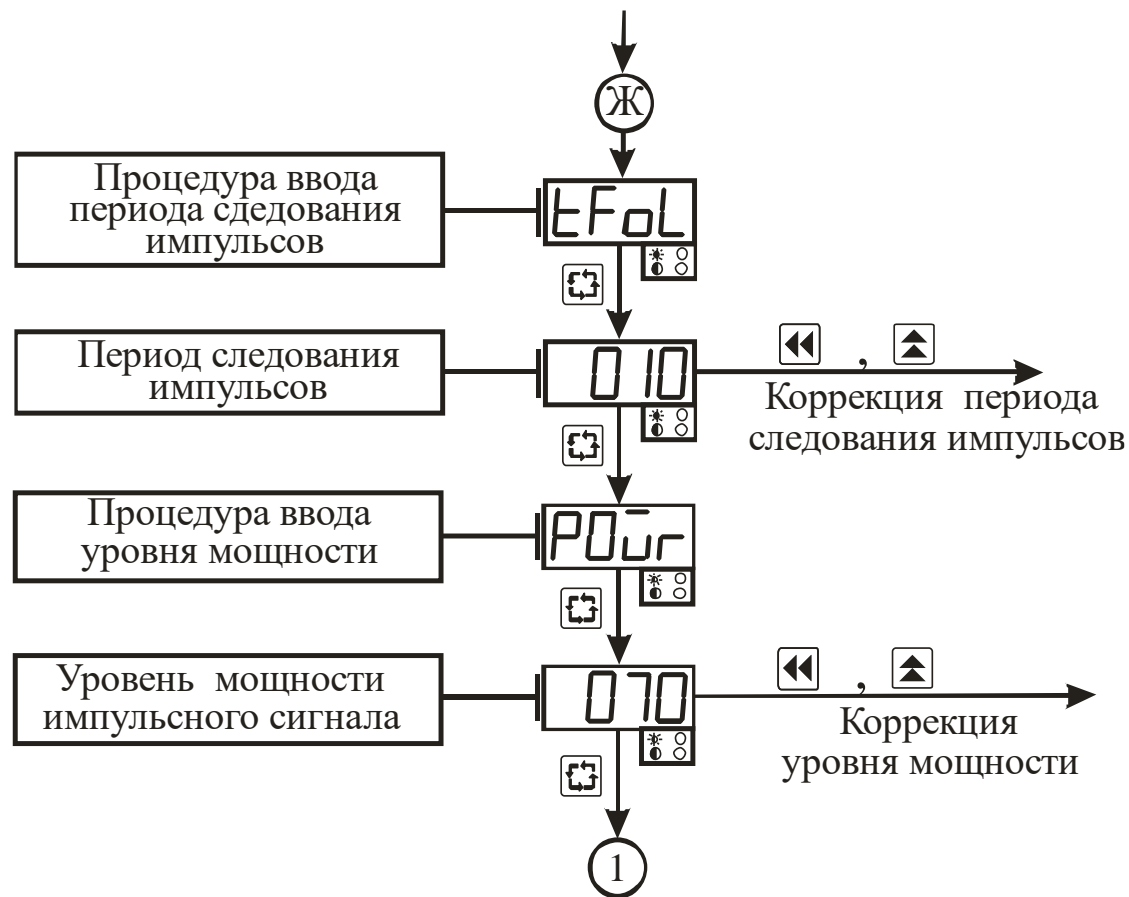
Ж

Процедура ввода периода сдедования импульсов

tFoL

Период следования импульсов

010

,

Коррекция периода следования импульсов

Процедура ввода уровня мощности

POūr

Уровень мощности импульсного сигнала

070

,

Коррекция уровня мощности

1